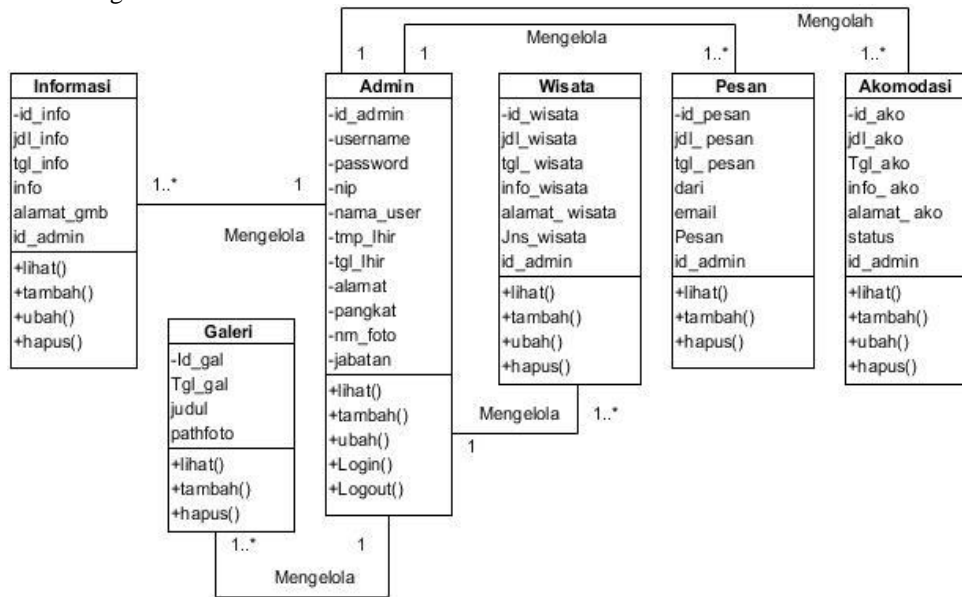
Mengolah

Mengelola

1 1 1..* 1..*

Informasi
-id_info
jdl_info
tgl_info
info
alamat_gmb
id_admin
+lihat()
+tambah()
+ubah()
+hapus()

1..* 1

Mengelola

Admin
-id_admin
-username
-password
-nip
-nama_user
-tmp_lhir
-tgl_lhir
-alamat
-pangkat
-nm_foto
-jabatan
+lihat()
+tambah()
+ubah()
+Login()
+Logout()

Wisata
-id_wisata
jdl_wisata
tgl_ wisata
info_wisata
alamat_ wisata
Jns_wisata
id_admin
+lihat()
+tambah()
+ubah()
+hapus()

Pesan
-id_pesan
jdl_ pesan
tgl_ pesan
dari
email
Pesan
id_admin
+lihat()
+tambah()
+hapus()

Akomodasi
-id_ako
jdl_ako
Tgl_ako
info_ ako
alamat_ ako
status
id_admin
+lihat()
+tambah()
+ubah()
+hapus()

Galeri
-Id_gal
Tgl_gal
judul
pathfoto
+lihat()
+tambah()
+hapus()

Mengelola 1..*
1

1..* 1

Mengelola